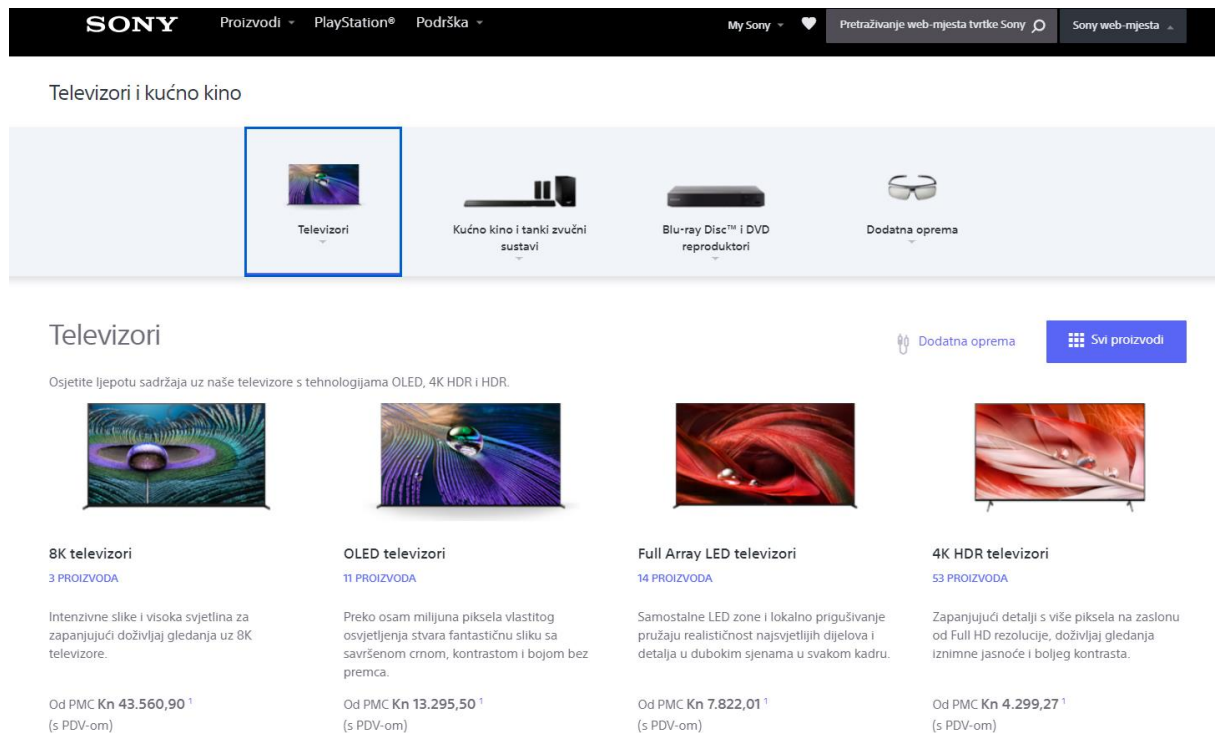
SONY Proizvodi PlayStation® Podrška My Sony Pretraživanje web-mjesta tvrtke Sony Sony web-mjesta

Televizori i kućno kino

Televizori

Kućno kino i tanki zvučni sustavi

Blu-ray Disc™ i DVD reproduktori

Dodatna oprema

Televizori

Dodatna oprema

Svi proizvodi

Osjetite ljepotu sadržaja uz naše televizore s tehnologijama OLED, 4K HDR i HDR.

8K televizori
3 PROIZVODA

Intenzivne slike i visoka svjetlina za zapanjujući doživljaj gledanja uz 8K televizore.

Od PMC Kn 43.560,90 $^1$
(s PDV-om)

OLED televizori
11 PROIZVODA

Preko osam milijuna piksela vlastitog osvjetljenja stvara fantastičnu sliku sa savršenom crnom, kontrastom i bojom bez premca.

Od PMC Kn 13.295,50 $^1$
(s PDV-om)

Full Array LED televizori
14 PROIZVODA

Samostalne LED zone i lokalno prigušivanje pružaju realističnost najsvjetlijih dijelova i detalja u dubokim sjenama u svakom kadru.

Od PMC Kn 7.822,01 $^1$
(s PDV-om)

4K HDR televizori
53 PROIZVODA

Zapanjujući detalji s više piksela na zaslonu od Full HD rezolucije, doživljaj gledanja iznimne jasnoće i boljeg kontrasta.

Od PMC Kn 4.299,27 $^1$
(s PDV-om)